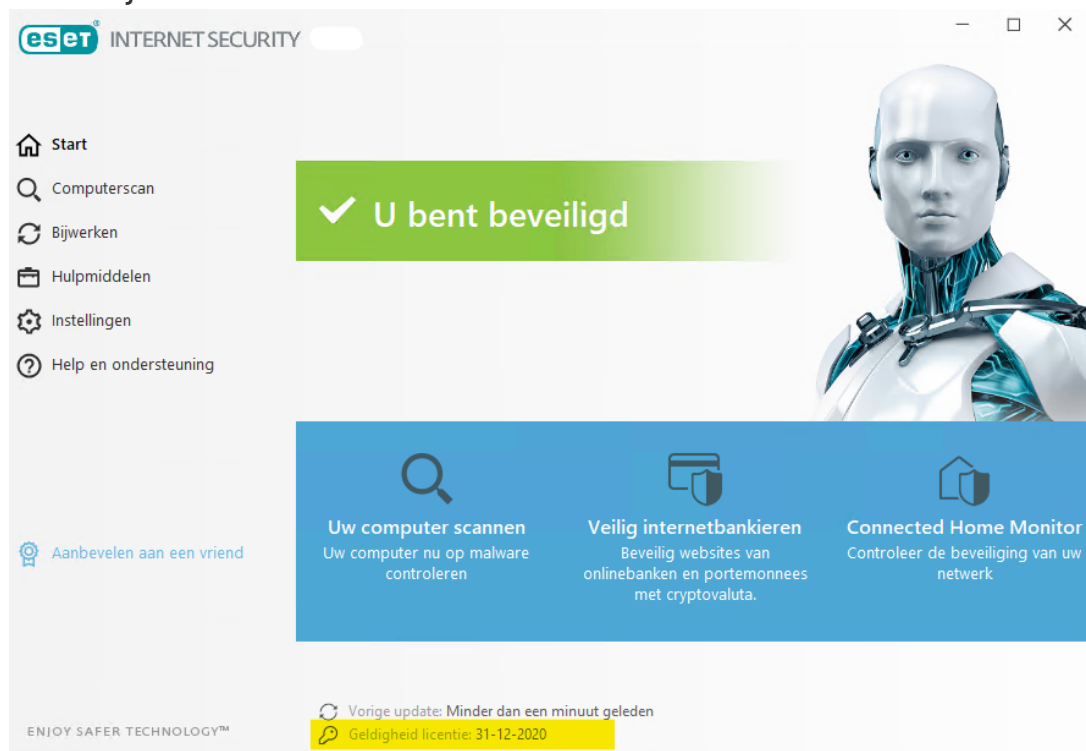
eset INTERNET SECURITY

Start
Computerscan
Bijwerken
Hulpmiddelen
Instellingen
Help en ondersteuning

Aanbevelen aan een vriend

ENJOY SAFER TECHNOLOGY™

U bent beveiligd

Uw computer scannen
Uw computer nu op malware controleren

Veilig internetbankieren
Beveilig websites van onlinebanken en portemonnees met cryptovaluta.

Connected Home Monitor
Controleer de beveiliging van uw netwerk

Vorige update: Minder dan een minuut geleden
Geldigheid licentie: 31-12-2020